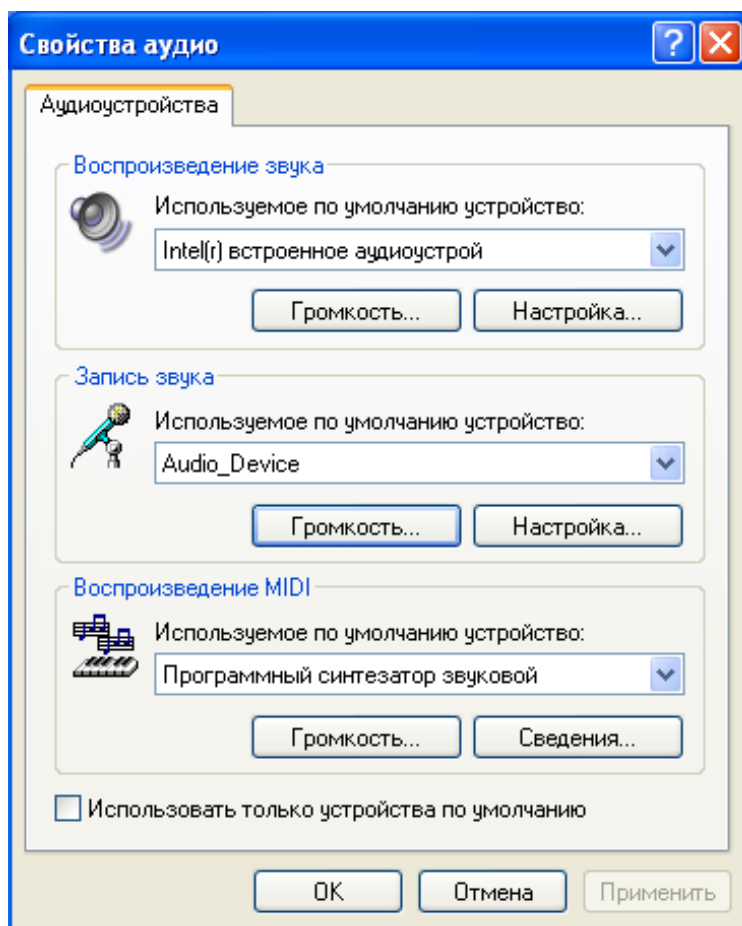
Свойства аудио

?

Аудиоустройства

Воспроизведение звука

Используемое по умолчанию устройство:

Intel(r) встроенное аудиоустрой

Громкость...

Настройка...

Запись звука

Используемое по умолчанию устройство:

Audio_Device

Громкость...

Настройка...

Воспроизведение MIDI

Используемое по умолчанию устройство:

Программный синтезатор звуковой

Громкость...

Сведения...

Использовать только устройства по умолчанию

OK

Отмена

Применить